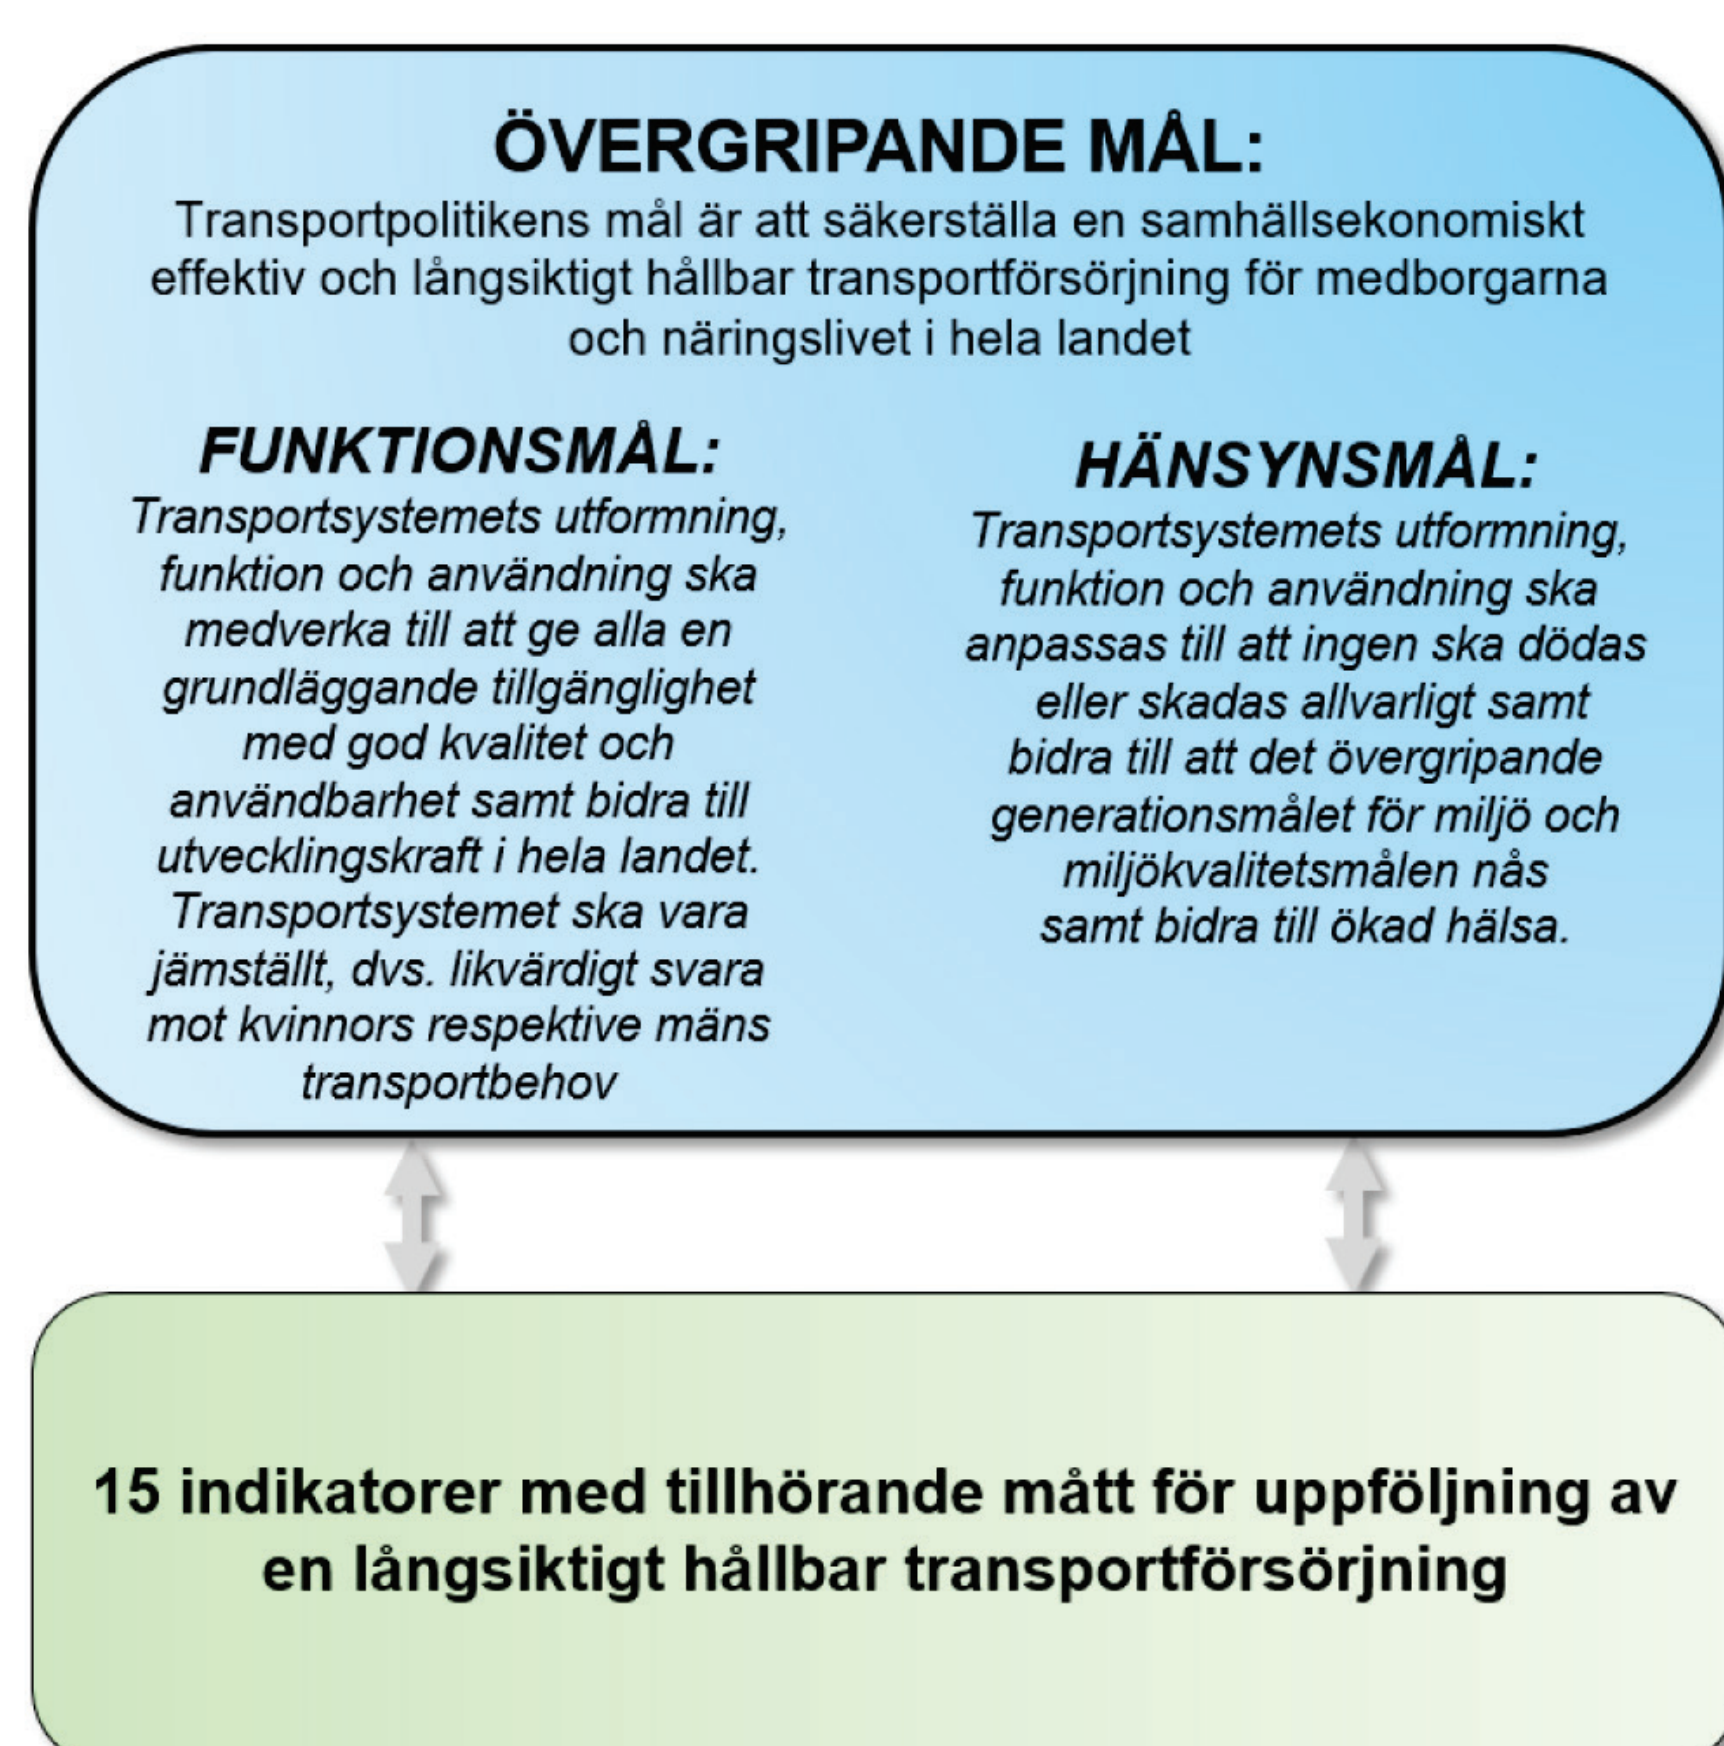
ÖVERGRIPANDE MÅL:
Transportpolitikens mål är att säkerställa en samhällsekonomiskt effektiv och långsiktigt hållbar transportförsörjning för medborgarna och näringslivet i hela landet

FUNKTIONSMÅL:
Transportsystemets utformning, funktion och användning ska medverka till att ge alla en grundläggande tillgänglighet med god kvalitet och användbarhet samt bidra till utvecklingskraft i hela landet. Transportsystemet ska vara jämställt, dvs. likvärdigt svara mot kvinnors respektive mäns transportbehov

HÄNSYNSMÅL:
Transportsystemets utformning, funktion och användning ska anpassas till att ingen ska dödas eller skadas allvarligt samt bidra till att det övergripande generationsmålet för miljö och miljökvalitetsmålen nås samt bidra till ökad hälsa.

15 indikatorer med tillhörande mått för uppföljning av en långsiktigt hållbar transportförsörjning